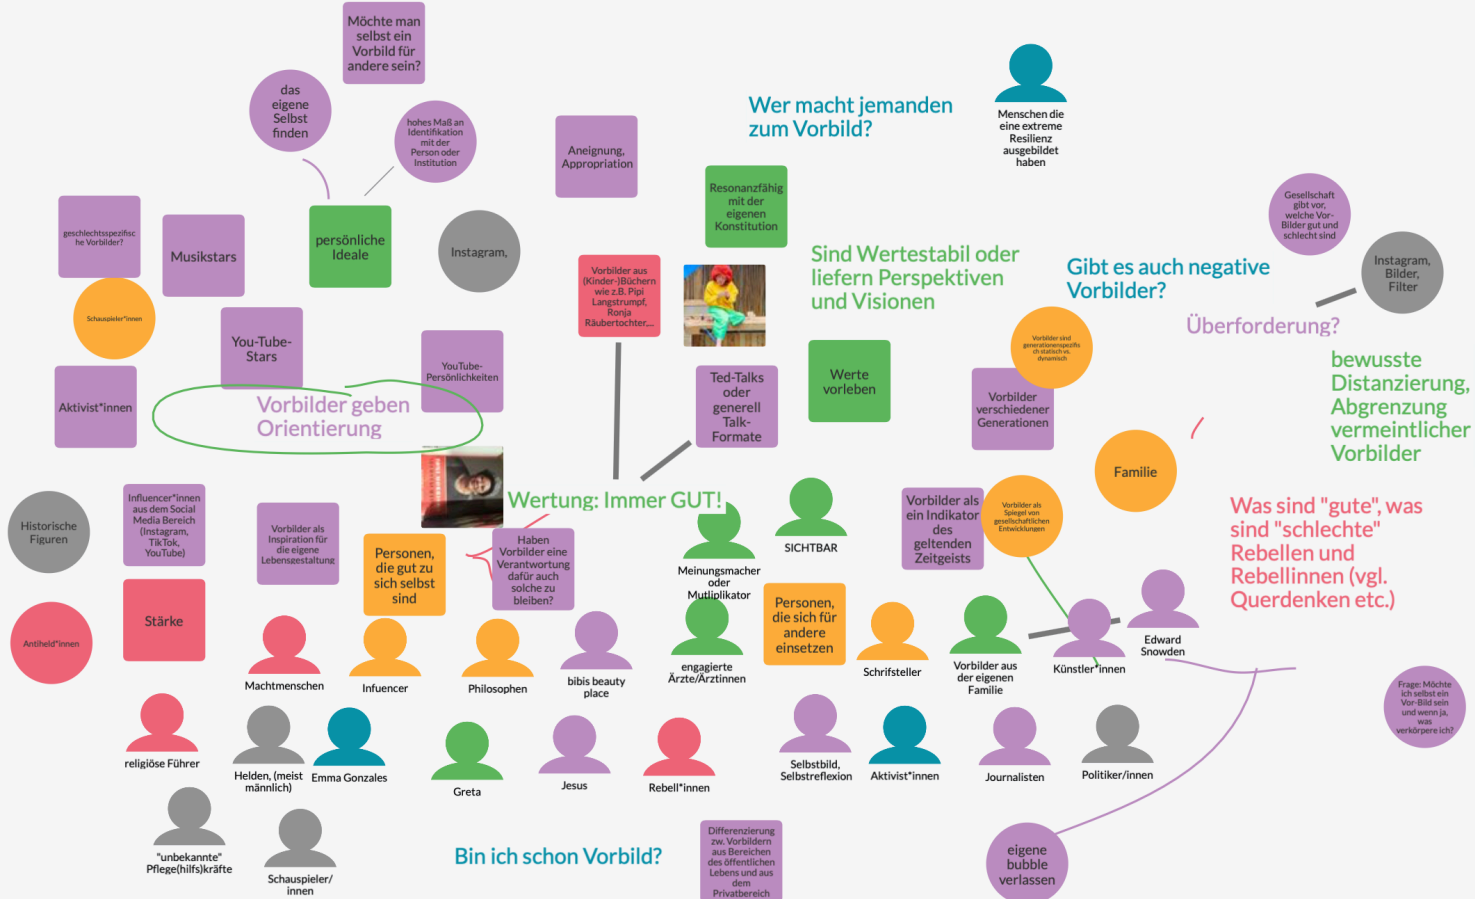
Möchte man selbst ein Vorbild für andere sein?

das eigene Selbst finden

hohes Maß an Identifikation mit der Person oder Institution

Aneignung, Appropriation

Wer macht jemanden zum Vorbild?

Menschen die eine extreme Resilienz ausgebildet haben

geschlechtsspezifische Vorbilder?

Musikstars

persönliche Ideale

Instagram,

Resonanzfähig mit der eigenen Konstitution

Sind Wertestabil oder liefern Perspektiven und Visionen

Gesellschaft gibt vor, welche Vorbilder gut und schlecht sind

Gibt es auch negative Vorbilder?

Instagram, Bilder, Filter

Schauspieler*innen

Vorbilder aus (Kinder-)Büchern wie z.B. Pipi Langstrumpf, Ronja Räubertochter,...

Überforderung?

You-Tube-Stars

YouTube-Persönlichkeiten

Vorbilder sind generationenspezifisch statisch vs. dynamisch

bewusste Distanzierung, Abgrenzung vermeintlicher Vorbilder

Aktivist*innen

Vorbilder geben Orientierung

Ted-Talks oder generell Talk-Formate

Werte vorleben

Vorbilder verschiedener Generationen

Familie

Historische Figuren

Influencer*innen aus dem Social Media Bereich (Instagram, TikTok, YouTube)

Vorbilder als Inspiration für die eigene Lebensgestaltung

Wertung: Immer GUT!

SICHTBAR

Vorbilder als ein Indikator des geltenden Zeitgeists

Vorbilder als Spiegel von gesellschaftlichen Entwicklungen

Was sind "gute", was sind "schlechte" Rebellen und Rebellinnen (vgl. Querdenken etc.)

Personen, die gut zu sich selbst sind

Haben Vorbilder eine Verantwortung dafür auch solche zu bleiben?

Meinungsmacher oder Mutliplikator

Personen, die sich für andere einsetzen

Antiheld*innen

Stärke

Machtmenschen

Infuencer

Philosophen

bibis beauty place

engagierte Ärzte/Ärztinnen

Schriftsteller

Vorbilder aus der eigenen Familie

Künstler*innen

Edward Snowden

Frage: Möchte ich selbst ein Vor-Bild sein und wenn ja, was verkörpere ich?

religiöse Führer

Helden, (meist männlich)

Emma Gonzales

Greta

Jesus

Rebell*innen

Selbstbild, Selbstreflexion

Aktivist*innen

Journalisten

Politiker/innen

"unbekannte" Pflege(hilfs)kräfte

Schauspieler/innen

Bin ich schon Vorbild?

Differenzierung zw. Vorbildern aus Bereichen des öffentlichen Lebens und aus dem Privatbereich

eigene bubble verlassen